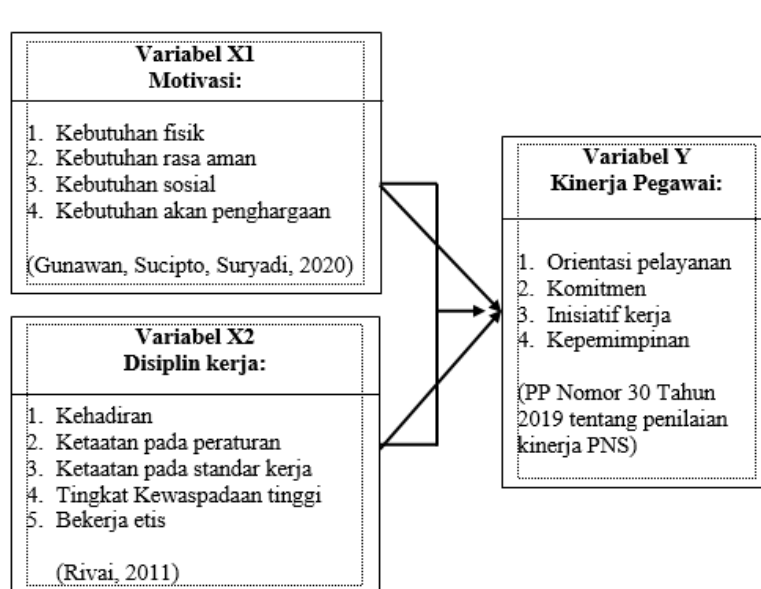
Variabel X1
Motivasi:

1. Kebutuhan fisik
2. Kebutuhan rasa aman
3. Kebutuhan sosial
4. Kebutuhan akan penghargaan

(Gunawan, Sucipto, Suryadi, 2020)

Variabel X2
Disiplin kerja:

1. Kehadiran
2. Ketaatan pada peraturan
3. Ketaatan pada standar kerja
4. Tingkat Kewaspadaan tinggi
5. Bekerja etis

(Rivai, 2011)

Variabel Y
Kinerja Pegawai:

1. Orientasi pelayanan
2. Komitmen
3. Inisiatif kerja
4. Kepemimpinan

(PP Nomor 30 Tahun 2019 tentang penilaian kinerja PNS)